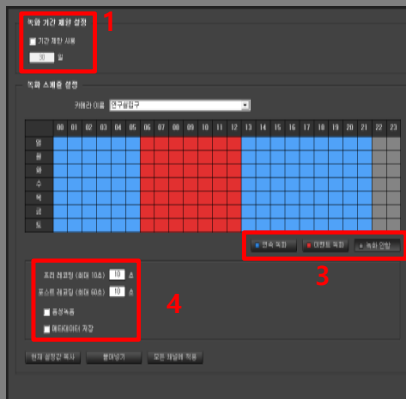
녹화 기간 제한 설정
1
기간 제한 사용
30 일

녹화 스케줄 설정
카메라 이름 연구실입구

| | 00 | 01 | 02 | 03 | 04 | 05 | 06 | 07 | 08 | 09 | 10 | 11 | 12 | 13 | 14 | 15 | 16 | 17 | 18 | 19 | 20 | 21 | 22 | 23 |
|---|---|---|---|---|---|---|---|---|---|---|---|---|---|---|---|---|---|---|---|---|---|---|---|---|
| 일 | | | | | | | | | | | | | | | | | | | | | | | | |
| 월 | | | | | | | | | | | | | | | | | | | | | | | | |
| 화 | | | | | | | | | | | | | | | | | | | | | | | | |
| 수 | | | | | | | | | | | | | | | | | | | | | | | | |
| 목 | | | | | | | | | | | | | | | | | | | | | | | | |
| 금 | | | | | | | | | | | | | | | | | | | | | | | | |
| 토 | | | | | | | | | | | | | | | | | | | | | | | | |

연속 녹화 이벤트 녹화 녹화 안함
3

프리 레코딩 (최대 10초) 10 초
포스트 레코딩 (최대 60초) 10 초
음성녹음
메타데이터 저장
4

현재 설정값 복사 붙여넣기 모든 채널에 적용